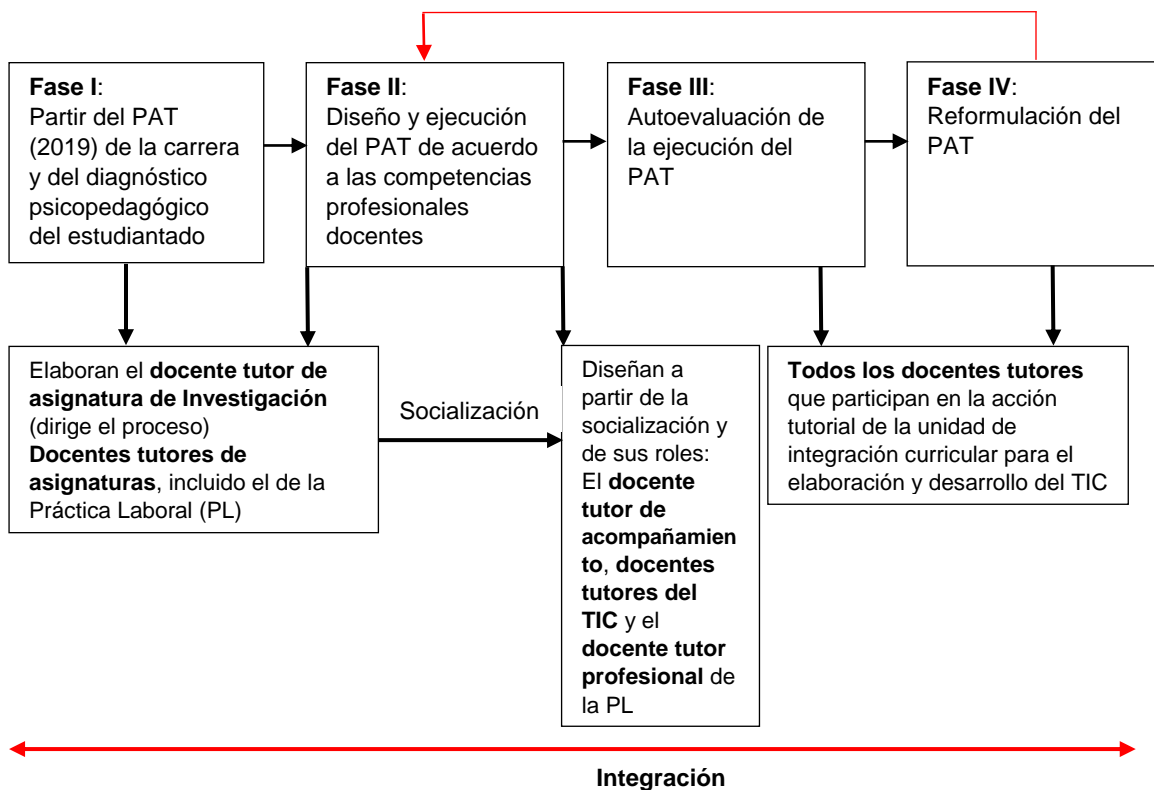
**Fase I**: Partir del PAT (2019) de la carrera y del diagnóstico psicopedagógico del estudiantado

**Fase II**: Diseño y ejecución del PAT de acuerdo a las competencias profesionales docentes

**Fase III**: Autoevaluación de la ejecución del PAT

**Fase IV**: Reformulación del PAT

Elaboran el **docente tutor de asignatura de Investigación** (dirige el proceso) **Docentes tutores de asignaturas**, incluido el de la Práctica Laboral (PL)

Socialización

Diseñan a partir de la socialización y de sus roles: El **docente tutor de acompañamiento**, **docentes tutores del TIC** y el **docente tutor profesional** de la PL

**Todos los docentes tutores** que participan en la acción tutorial de la unidad de integración curricular para el elaboración y desarrollo del TIC

**Integración**